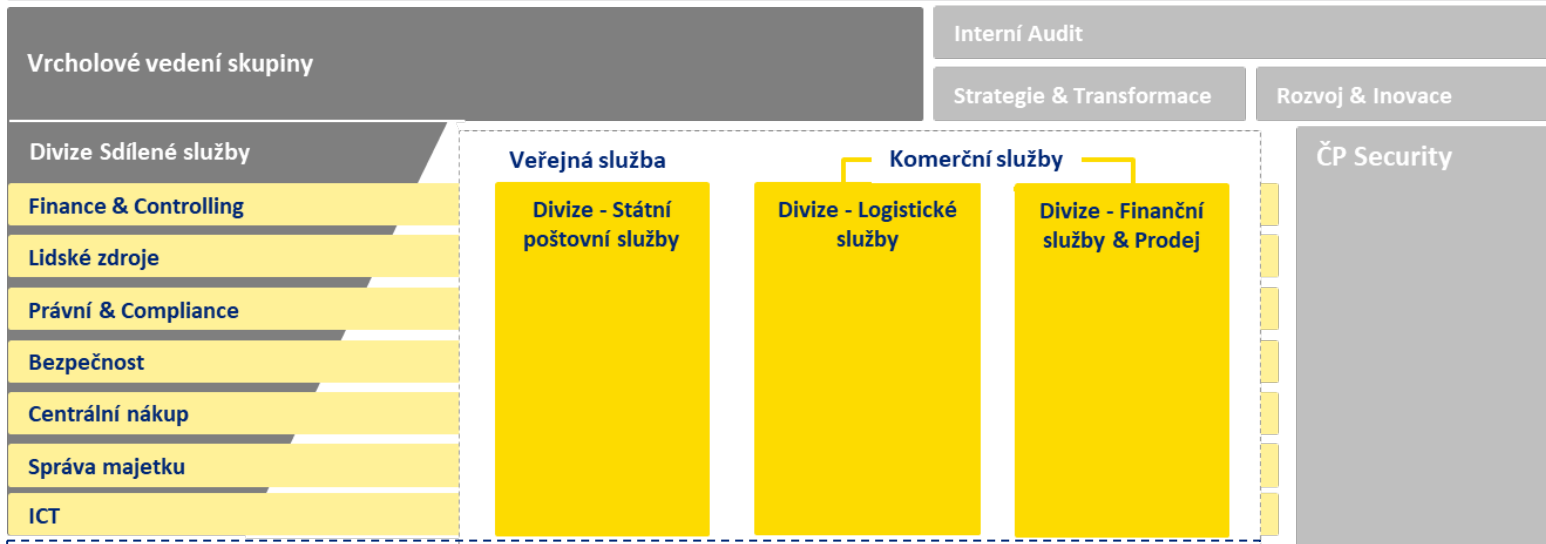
Vrcholové vedení skupiny

Interní Audit

Strategie & Transformace

Rozvoj & Inovace

Divize Sdílené služby

Finance & Controlling

Lidské zdroje

Právní & Compliance

Bezpečnost

Centrální nákup

Správa majetku

ICT

Veřejná služba

Komerční služby

Divize - Státní poštovní služby

Divize - Logistické služby

Divize - Finanční služby & Prodej

ČP Security